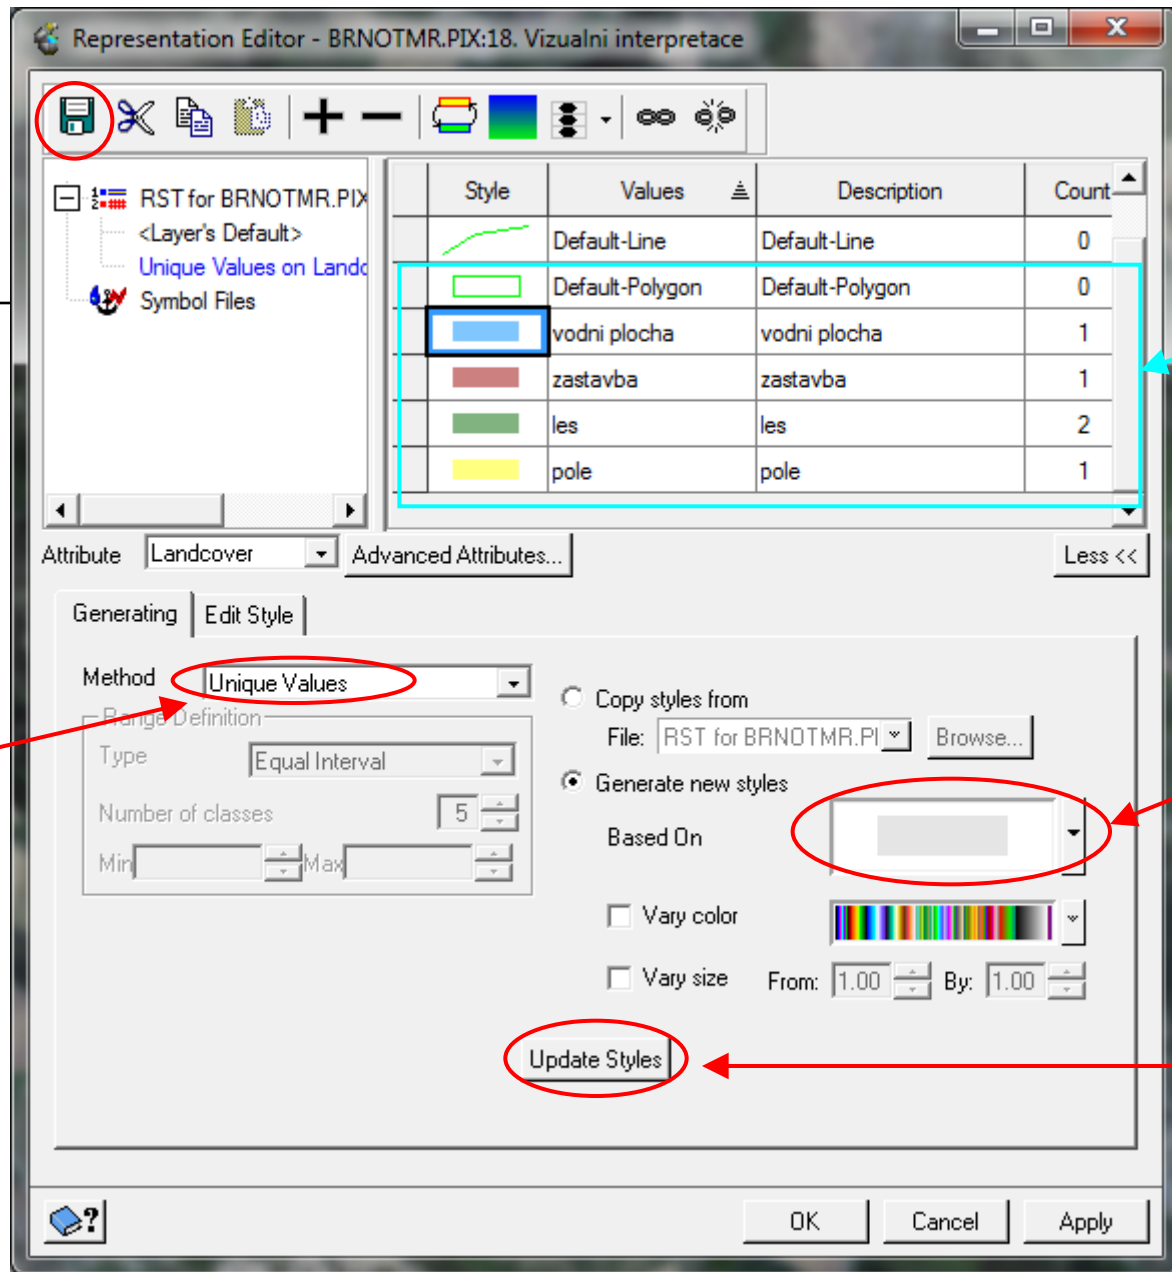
Representation Editor - BRNOTMR.PIX:18. Vizualni interpretace

RST for BRNOTMR.PIX
<Layer's Default>
Unique Values on Lando
Symbol Files

| Style | Values | Description | Count |
|---|---|---|---|
| | Default-Line | Default-Line | 0 |
| | Default-Polygon | Default-Polygon | 0 |
| | vodni plocha | vodni plocha | 1 |
| | zastavba | zastavba | 1 |
| | les | les | 2 |
| | pole | pole | 1 |

Attribute Landcover Advanced Attributes... Less <<

Generating Edit Style

Method Unique Values
Range Definition
Type Equal Interval
Number of classes 5
Min Max

Copy styles from
File: RST for BRNOTMR.PI Browse...
Generate new styles
Based On
Vary color
Vary size From: 1.00 By: 1.00

Update Styles

OK Cancel Apply